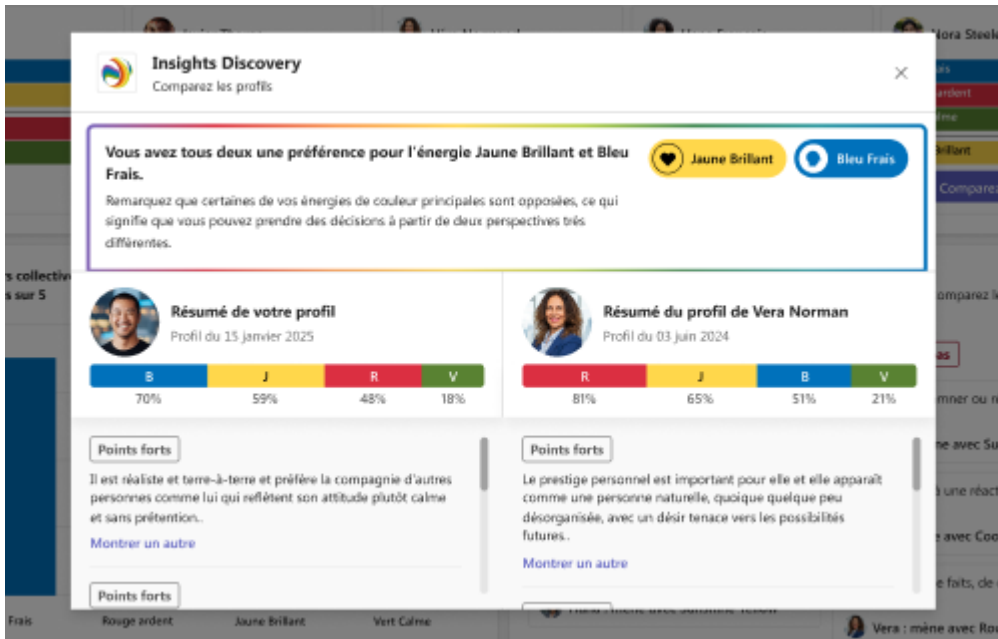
Insights Discovery
Comparez les profils

Vous avez tous deux une préférence pour l'énergie Jaune Brillant et Bleu Frais.

Remarquez que certaines de vos énergies de couleur principales sont opposées, ce qui signifie que vous pouvez prendre des décisions à partir de deux perspectives très différentes.

Jaune Brillant
Bleu Frais

Résumé de votre profil
Profil du 15 janvier 2025

| B | J | R | V |
|---|---|---|---|
| 70% | 59% | 48% | 18% |

Points forts

Il est réaliste et terre-à-terre et préfère la compagnie d'autres personnes comme lui qui reflètent son attitude plutôt calme et sans prétention..

Montrer un autre

Points forts

Résumé du profil de Vera Norman
Profil du 03 juin 2024

| R | J | B | V |
|---|---|---|---|
| 81% | 65% | 51% | 21% |

Points forts

Le prestige personnel est important pour elle et elle apparaît comme une personne naturelle, quoique quelque peu désorganisée, avec un désir tenace vers les possibilités futures .

Montrer un autre

Nora Steele
Comparez
s collectiv
s sur 5
Frais
Rouge ardent
Jaune Brillant
Vert Calme
Vera : mène avec Ro